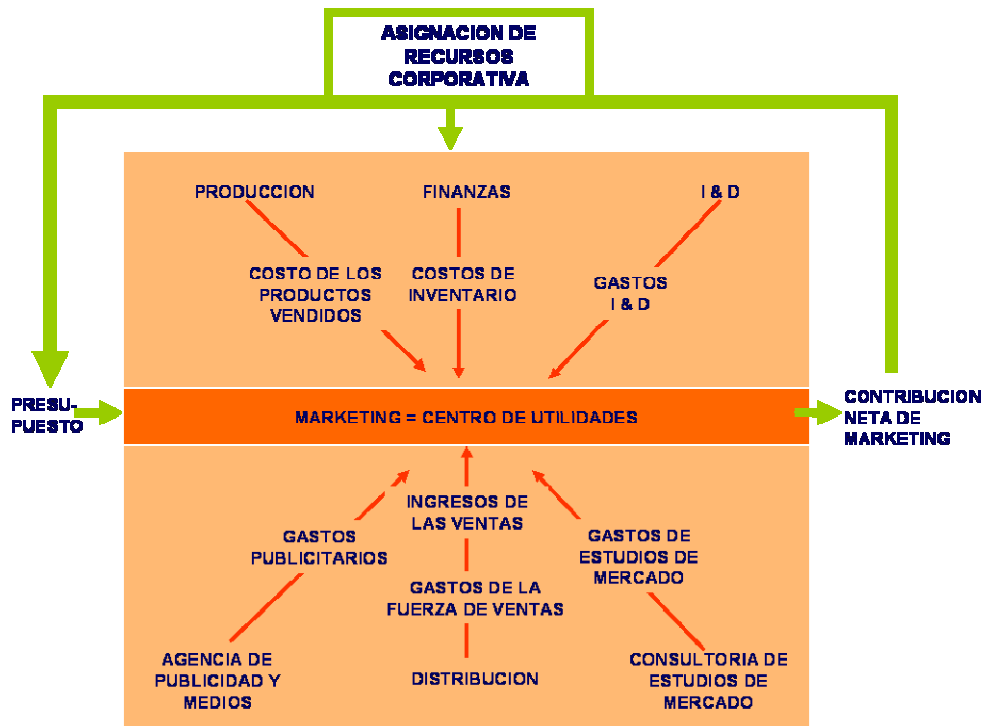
ASIGNACION DE RECURSOS CORPORATIVA

PRODUCCION

FINANZAS

I & D

COSTO DE LOS PRODUCTOS VENDIDOS

COSTOS DE INVENTARIO

GASTOS I & D

PRESU-PUESTO

MARKETING = CENTRO DE UTILIDADES

CONTRIBUCION NETA DE MARKETING

INGRESOS DE LAS VENTAS

GASTOS PUBLICITARIOS

GASTOS DE ESTUDIOS DE MERCADO

GASTOS DE LA FUERZA DE VENTAS

AGENCIA DE PUBLICIDAD Y MEDIOS

DISTRIBUCION

CONSULTORIA DE ESTUDIOS DE MERCADO